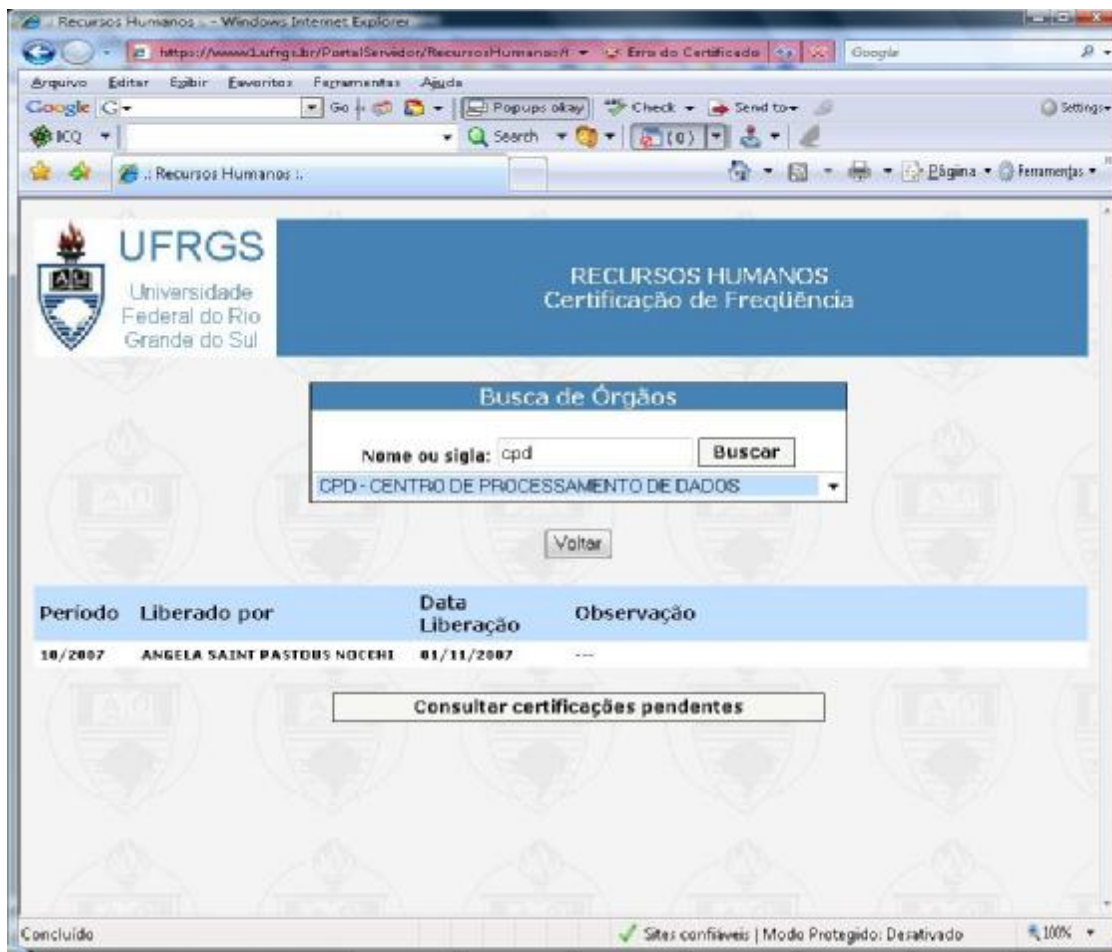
Recursos Humanos - Windows Internet Explorer

https://www1.ufrgs.br/PortalServidor/RecursosHumanos/I Erro do Certificado Google

Arquivo Editar Exibir Favoritos Ferramentas Ajuda

Google G- Go Popups okay Check Send to- Settings

ICQ Search (0)

.: Recursos Humanos :. Página Ferramentas

UFRGS
Universidade Federal do Rio Grande do Sul

RECURSOS HUMANOS
Certificação de Freqüência

Busca de Órgãos

Nome ou sigla: cpd Buscar

CPD - CENTRO DE PROCESSAMENTO DE DADOS

Voltar

| Período | Liberado por | Data Liberação | Observação |
|---|---|---|---|
| 10/2007 | ANGELA SAINT PASTOUS NOCCHI | 01/11/2007 | --- |

Consultar certificações pendentes

Concluído Sites confiáveis | Modo Protegido: Desativado 100%